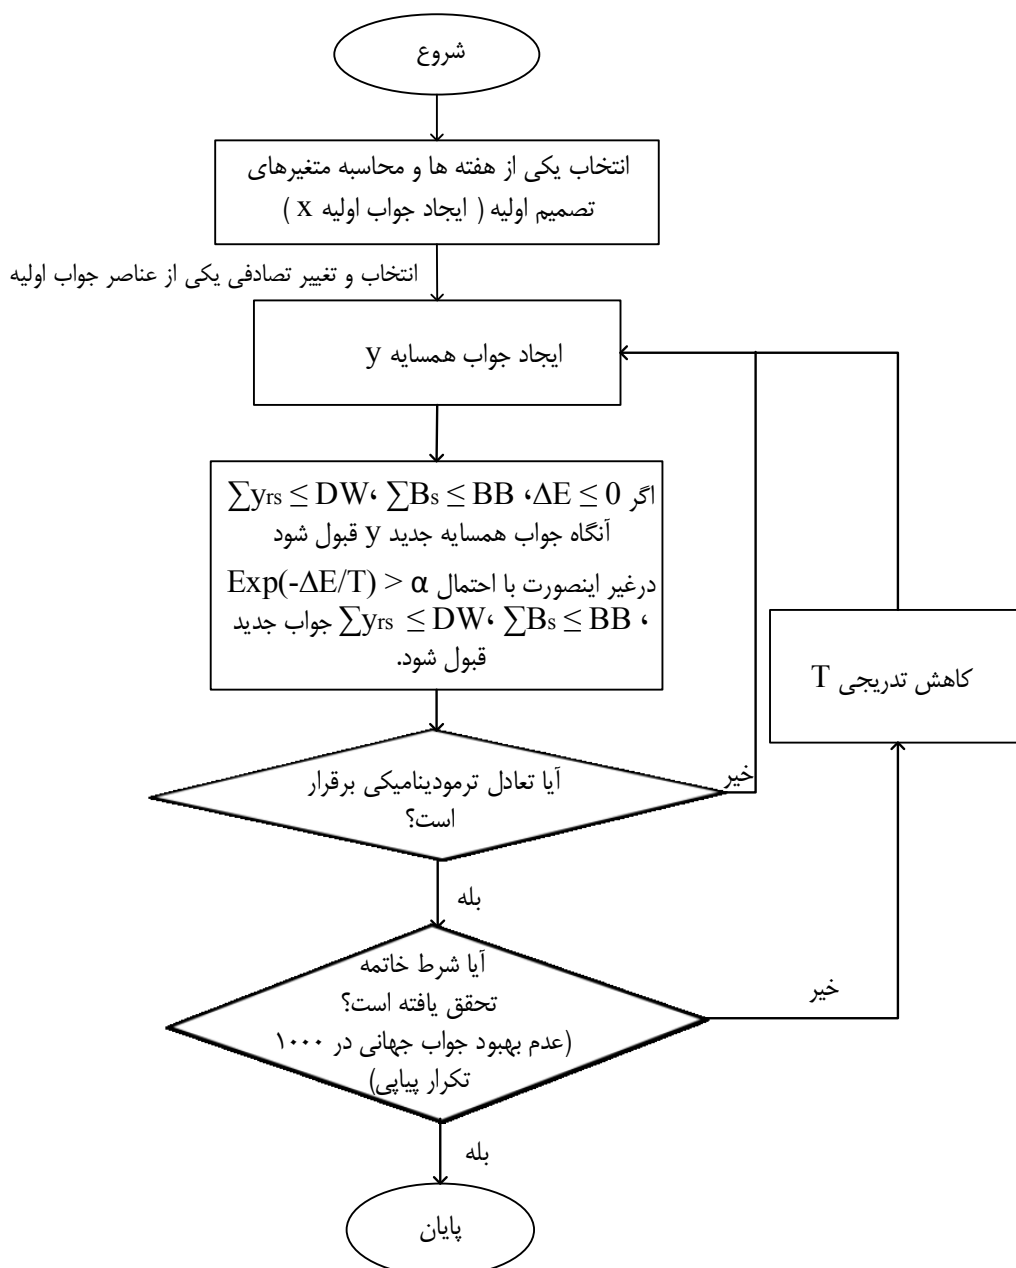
شروع

انتخاب یکی از هفته ها و محاسبه متغیرهای تصمیم اولیه ( ایجاد جواب اولیه x )

انتخاب و تغییر تصادفی یکی از عناصر جواب اولیه

ایجاد جواب همسایه y

اگر $\Delta E \leq 0$ ، $\sum B_s \leq BB$ ، $\sum y_{rs} \leq DW$ آنگاه جواب همسایه جدید y قبول شود

درغیر اینصورت با احتمال $\alpha$ < $Exp(-\Delta E/T)$ ، $\sum B_s \leq BB$ ، $\sum y_{rs} \leq DW$ جواب جدید قبول شود.

کاهش تدریجی T

آیا تعادل ترمودینامیکی برقرار است؟

خیر

بله

آیا شرط خاتمه تحقق یافته است؟ (عدم بهبود جواب جهانی در ۱۰۰۰ تکرار پیاپی)

خیر

بله

پایان